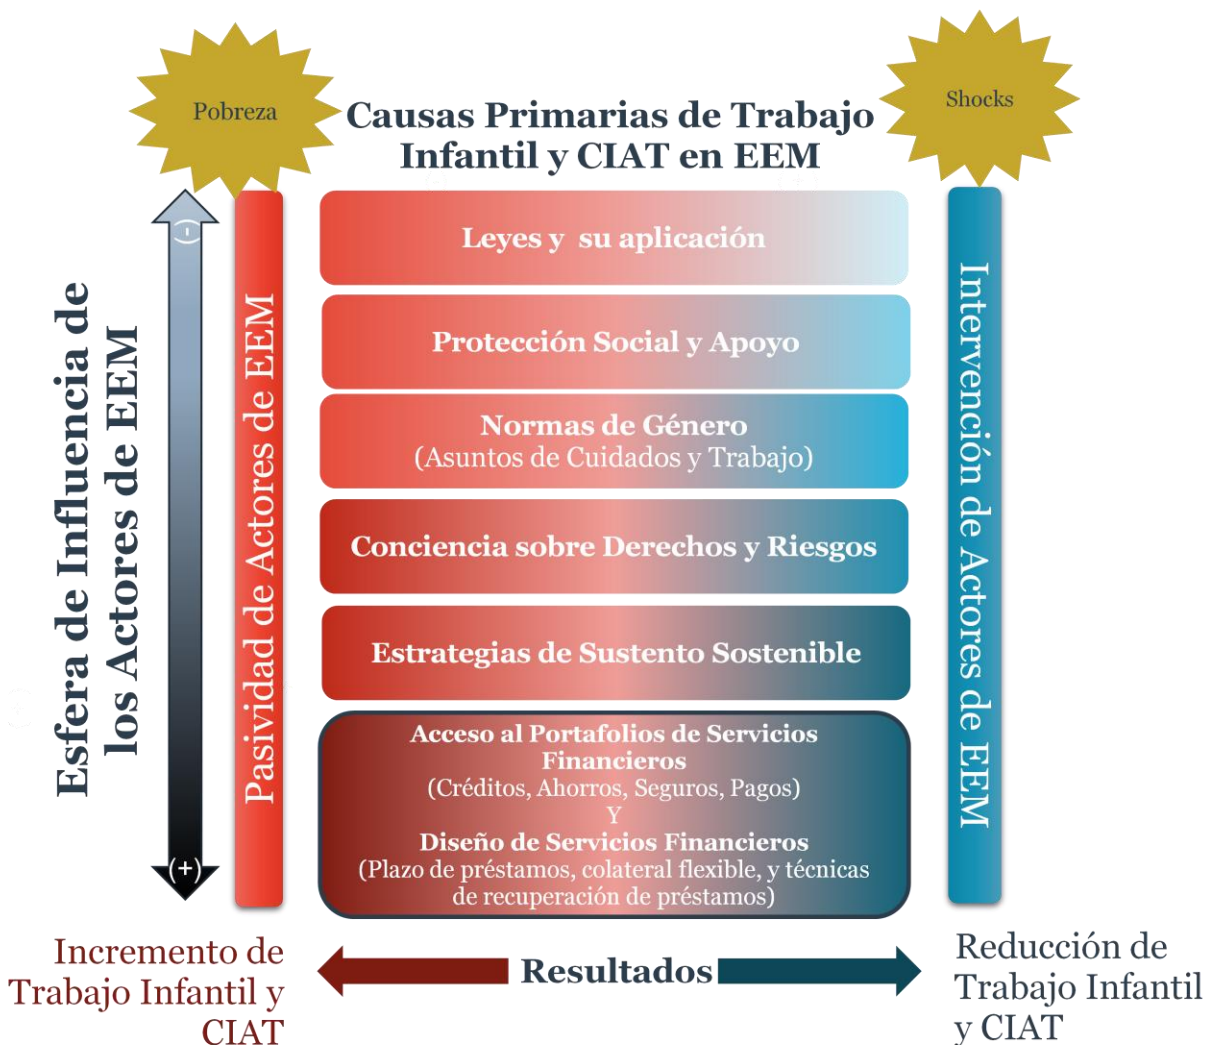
Pobreza

Causas Primarias de Trabajo Infantil y CIAT en EEM

Shocks

Esfera de Influencia de los Actores de EEM

(-)

(+)

Pasividad de Actores de EEM

Leyes y su aplicación

Protección Social y Apoyo

Normas de Género
(Asuntos de Cuidados y Trabajo)

Conciencia sobre Derechos y Riesgos

Estrategias de Sustento Sostenible

Acceso al Portafolios de Servicios Financieros
(Créditos, Ahorros, Seguros, Pagos)
Y
Diseño de Servicios Financieros
(Plazo de préstamos, colateral flexible, y técnicas de recuperación de préstamos)

Intervención de Actores de EEM

Incremento de Trabajo Infantil y CIAT

Resultados

Reducción de Trabajo Infantil y CIAT